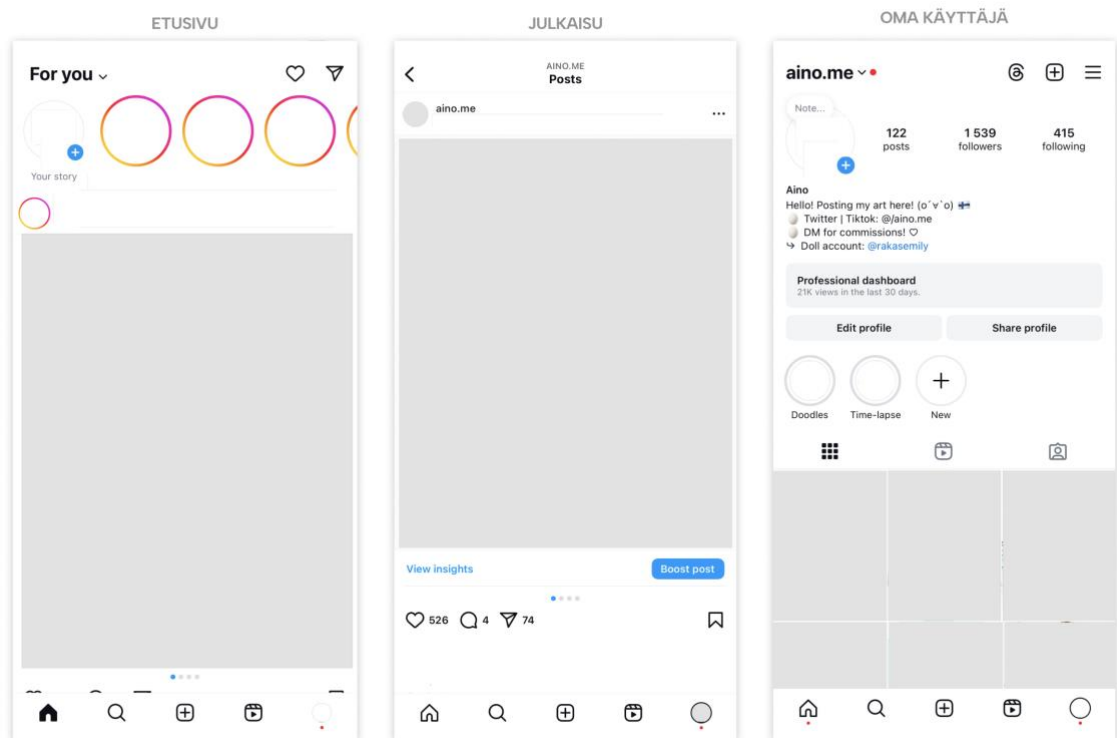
ETUSIVU

For you

Your story

JULKAISU

AINO.ME
Posts

aino.me

View insights

Boost post

526 4 74

OMA KÄYTTÄJÄ

aino.me

Note...

122
posts

1 539
followers

415
following

Aino
Hello! Posting my art here! (o´▿`o) 🇫🇮
Twitter | Tiktok: @/aino.me
DM for commissions! ♡
↳ Doll account: @rakasemily

Professional dashboard
21K views in the last 30 days.

Edit profile

Share profile

Doodles

Time-lapse

New